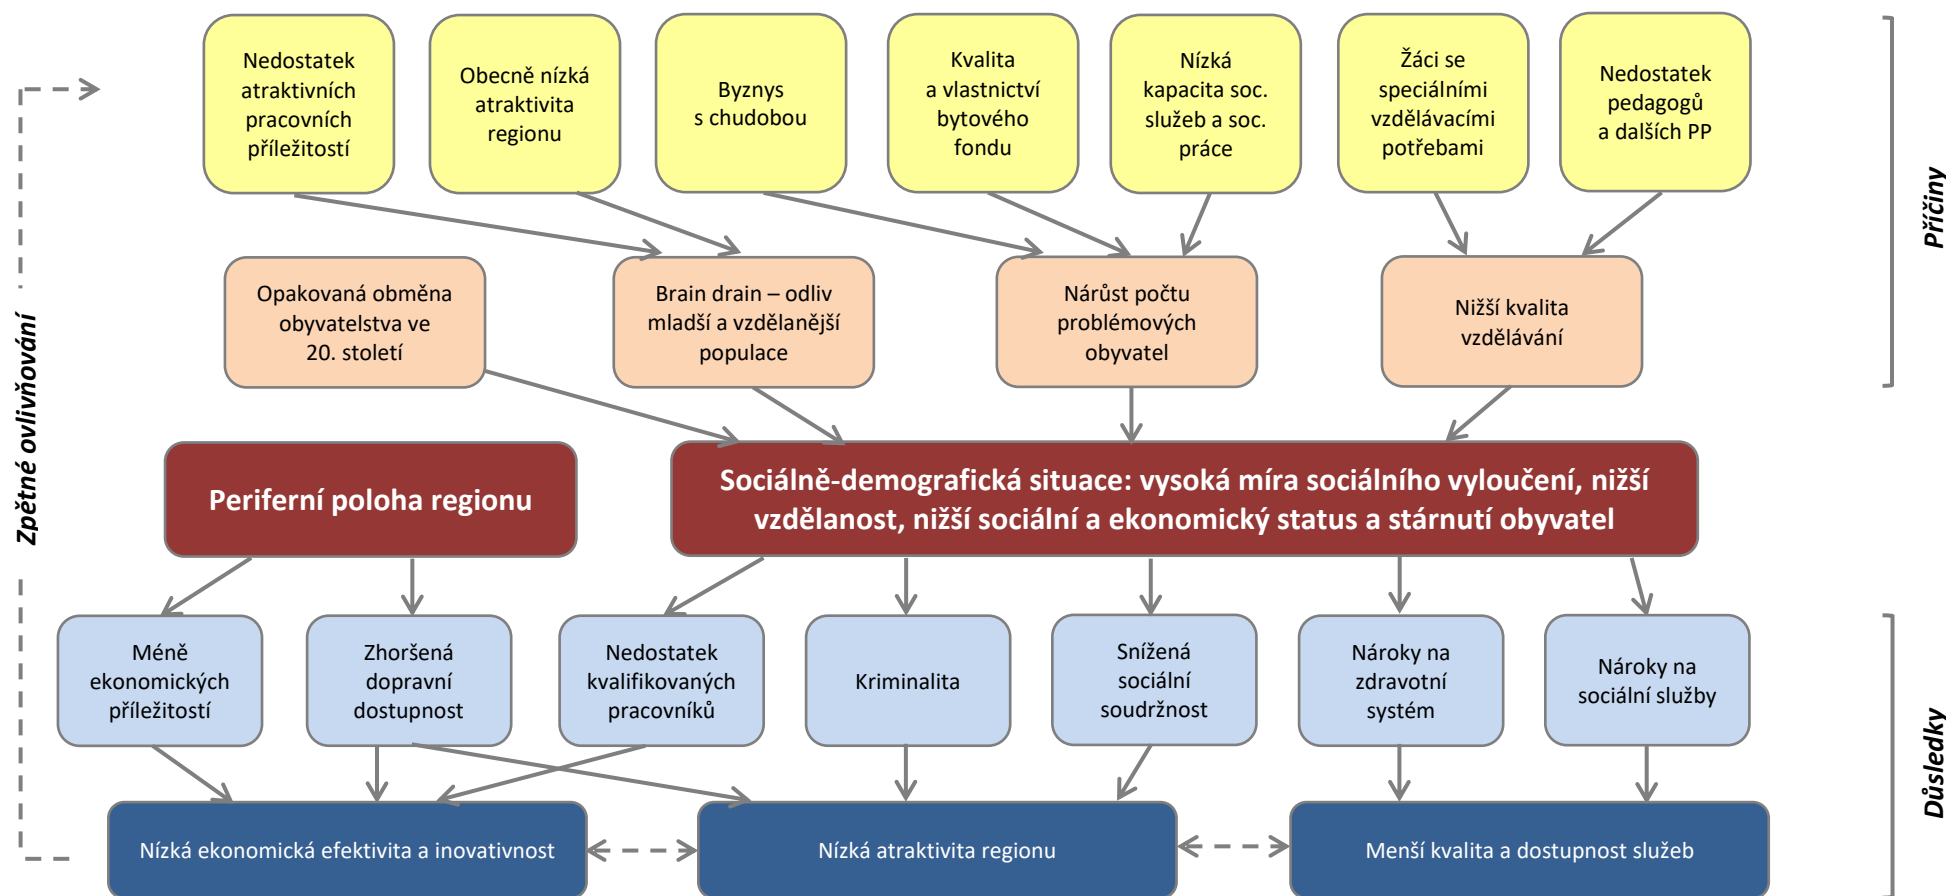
Zpětné ovlivňování

Nedostatek atraktivních pracovních příležitostí

Obecně nízká atraktivita regionu

Byznys s chudobou

Kvalita a vlastnictví bytového fondu

Nízká kapacita soc. služeb a soc. práce

Žáci se speciálními vzdělávacími potřebami

Nedostatek pedagogů a dalších PP

Příčiny

Opakovaná obměna obyvatelstva ve 20. století

Brain drain – odliv mladší a vzdělanější populace

Nárůst počtu problémových obyvatel

Nižší kvalita vzdělávání

Periferní poloha regionu

Sociálně-demografická situace: vysoká míra sociálního vyloučení, nižší vzdělanost, nižší sociální a ekonomický status a stárnutí obyvatel

Méně ekonomických příležitostí

Zhoršená dopravní dostupnost

Nedostatek kvalifikovaných pracovníků

Kriminalita

Snížená sociální soudržnost

Nároky na zdravotní systém

Nároky na sociální služby

Důsledky

Nízká ekonomická efektivita a inovativnost

Nízká atraktivita regionu

Menší kvalita a dostupnost služeb